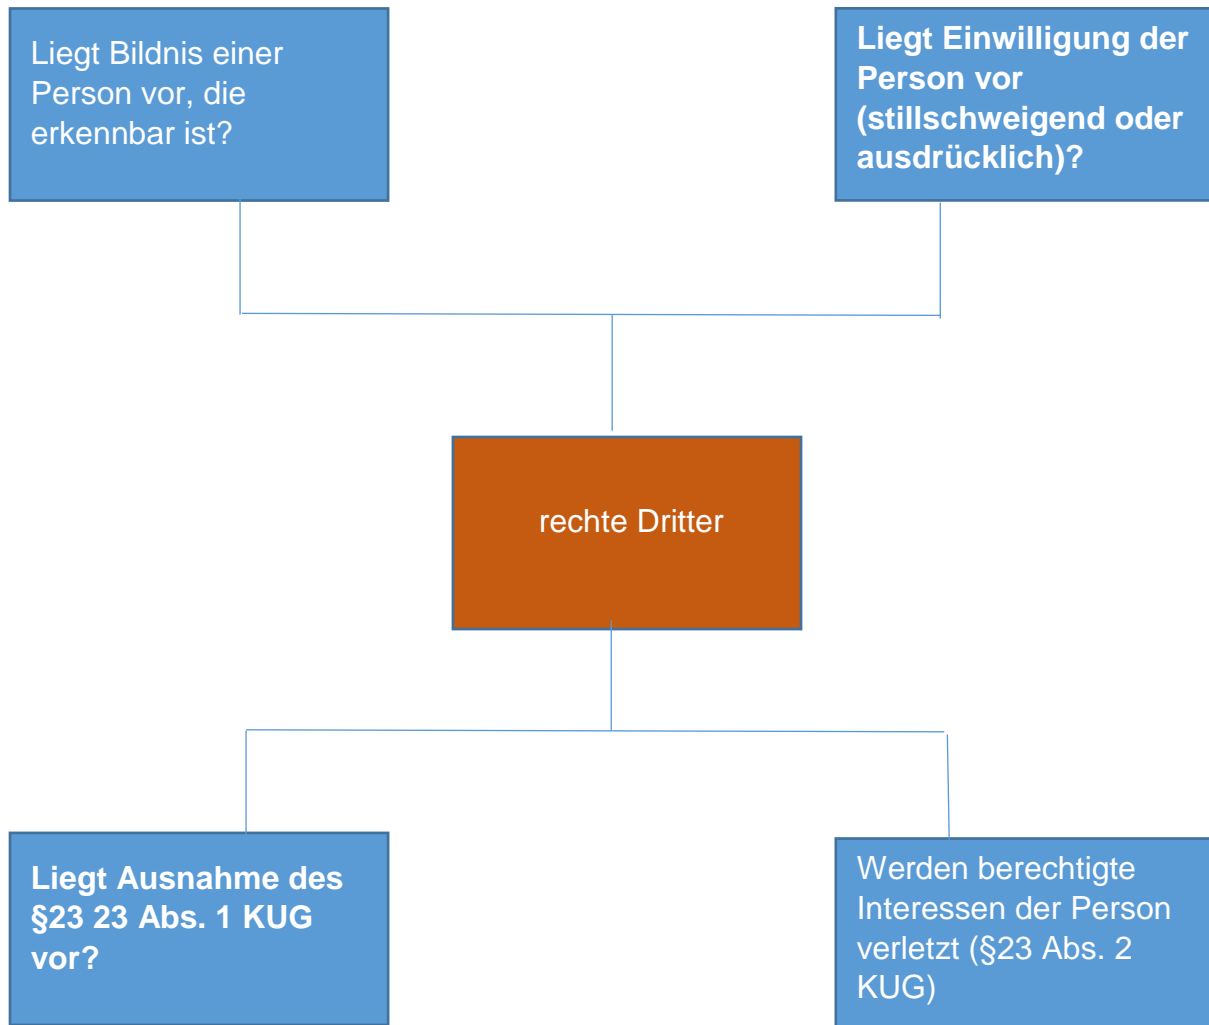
Liegt Bildnis einer Person vor, die erkennbar ist?

Liegt Einwilligung der Person vor (stillschweigend oder ausdrücklich)?

rechte Dritter

Liegt Ausnahme des §23 23 Abs. 1 KUG vor?

Werden berechtigte Interessen der Person verletzt (§23 Abs. 2 KUG)